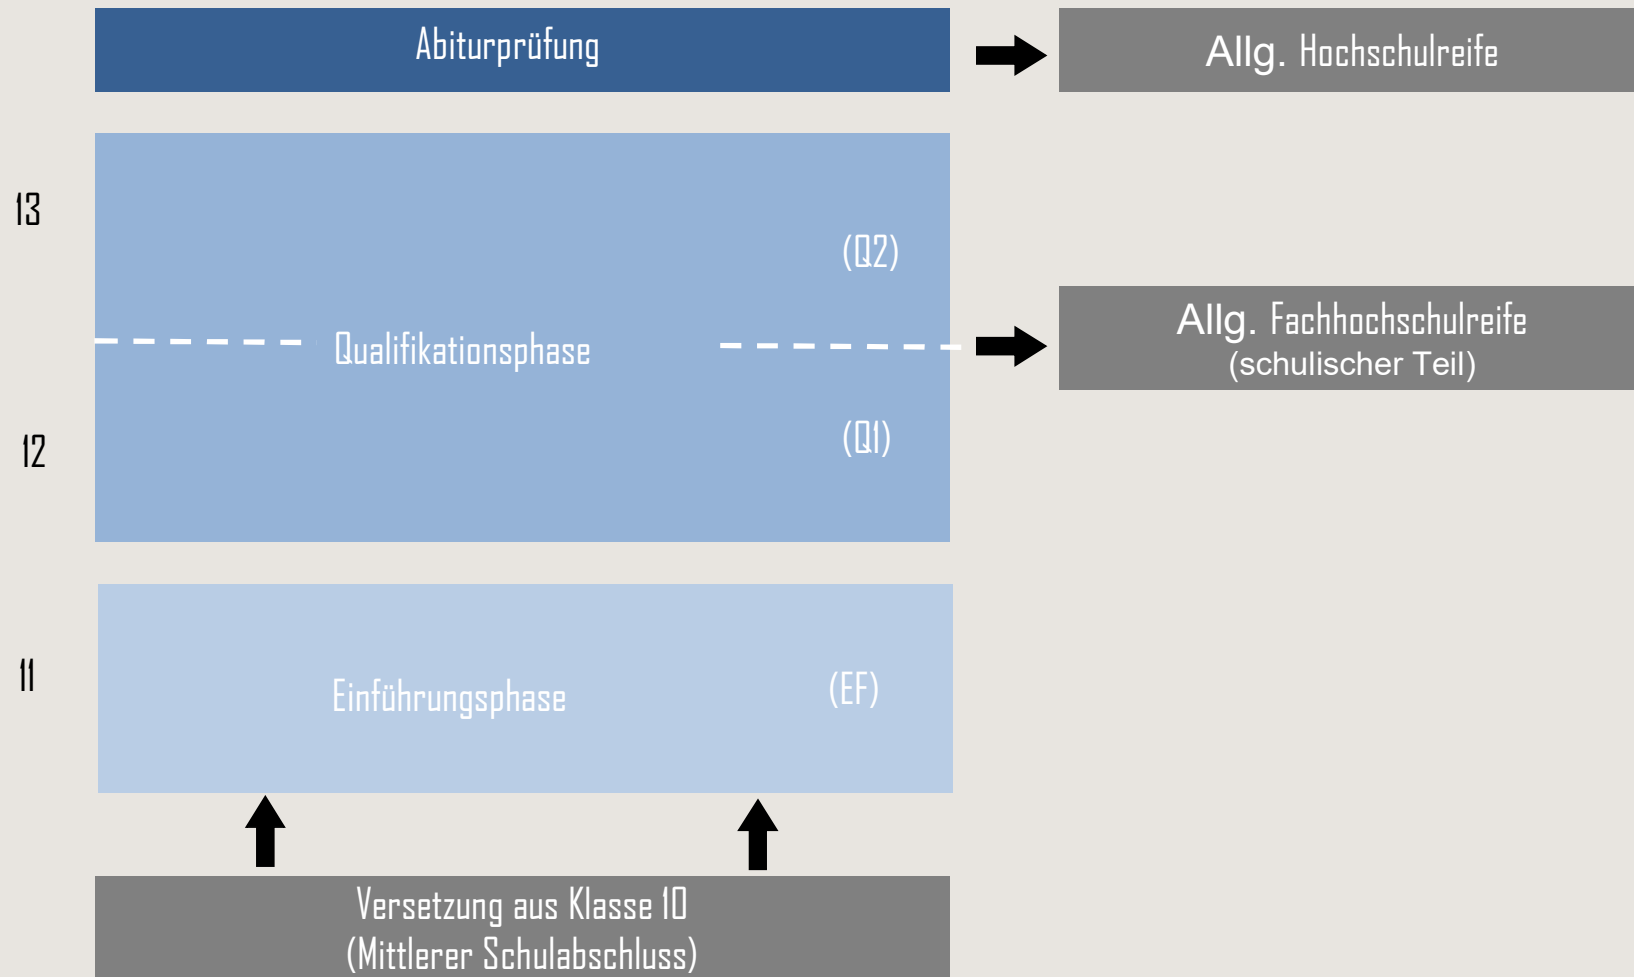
Abiturprüfung

Allg. Hochschulreife

13

(Q2)

Qualifikationsphase

Allg. Fachhochschulreife
(schulischer Teil)

12

(Q1)

11

Einführungsphase

(EF)

Versetzung aus Klasse 10
(Mittlerer Schulabschluss)